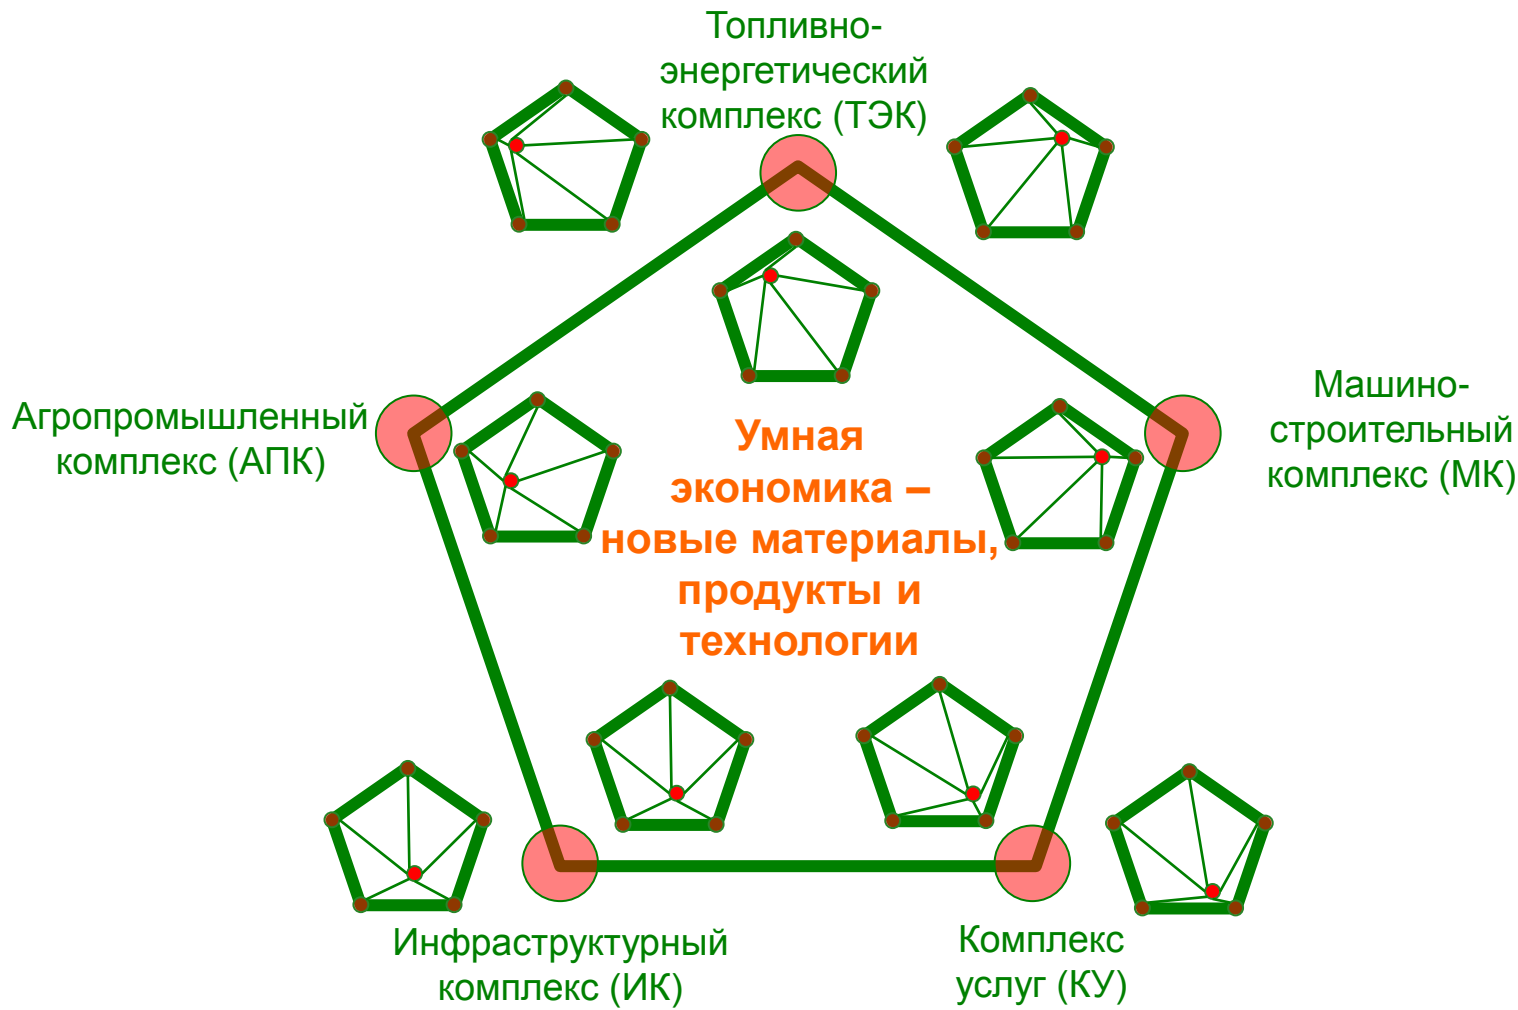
Топливно-энергетический комплекс (ТЭК)

Агропромышленный комплекс (АПК)

Машино-строительный комплекс (МК)

Умная экономика – новые материалы, продукты и технологии

Инфраструктурный комплекс (ИК)

Комплекс услуг (КУ)